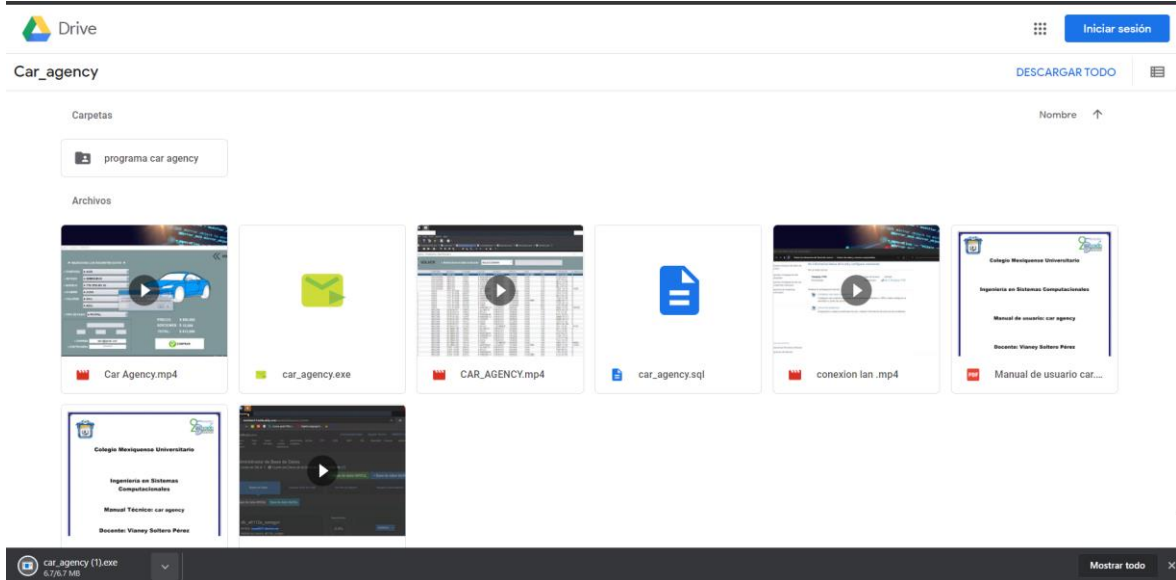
Drive

Iniciar sesión

Car_agency

DESCARGAR TODO

Carpetas

Nombre ↑

programa car agency

Archivos

Colegio Mexiquense Universitario

Ingeniería en Sistemas Computacionales

Manual de usuario: car agency

Docente: Vianey Soltero Pérez

Car Agency.mp4

car_agency.exe

CAR_AGENCY.mp4

car_agency.sql

conexion lan .mp4

Manual de usuario car....

Colegio Mexiquense Universitario

Ingeniería en Sistemas Computacionales

Manual Técnico: car agency

Docente: Vianey Soltero Pérez

car_agency (1).exe
6.7/6.7 MB

Mostrar todo